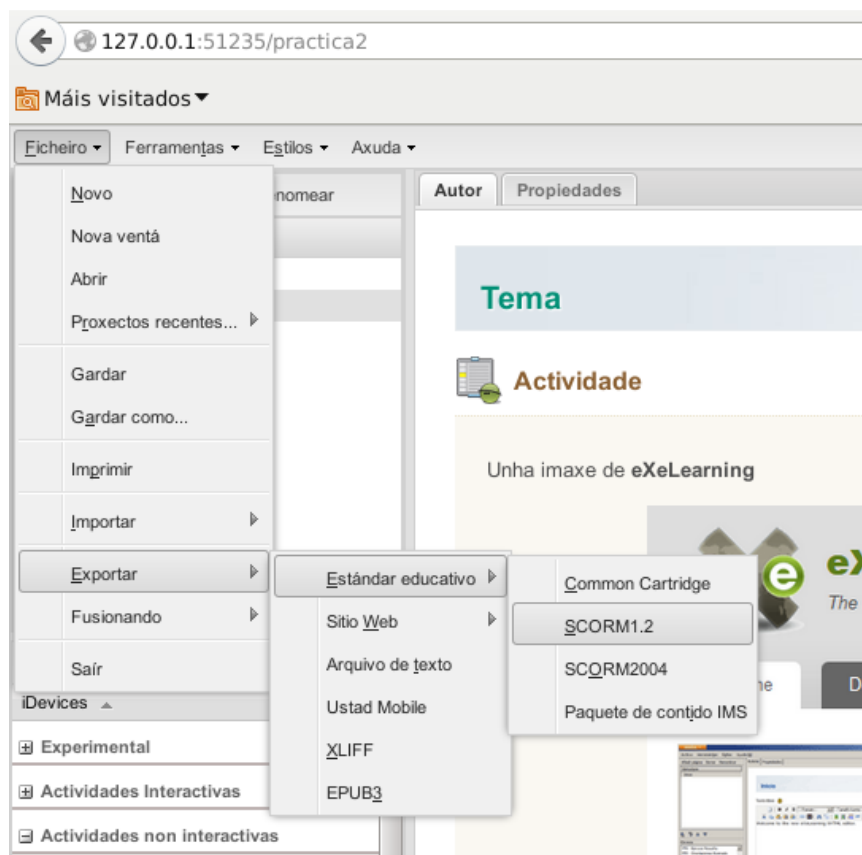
127.0.0.1:51235/practica2

Máis visitados

Ficheiro ▾ Ferramentas ▾ Estilos ▾ Axuda ▾

Novo
Nova ventá
Abrir
Proxectos recentes...
Gardar
Gardar como...
Imprimir
Importar
Exportar
Fusionando
Saír

nomear

Autor | Propiedades

Tema

Actividade

Unha imaxe de eXeLearning

Estándar educativo
Sitio Web
Arquivo de texto
Ustad Mobile
XLIFF
EPUB3

Common Cartridge
SCORM1.2
SCORM2004
Paquete de contido IMS

iDevices
⊞ Experimental
⊞ Actividades Interactivas
⊟ Actividades non interactivas

eX
The
D
ne